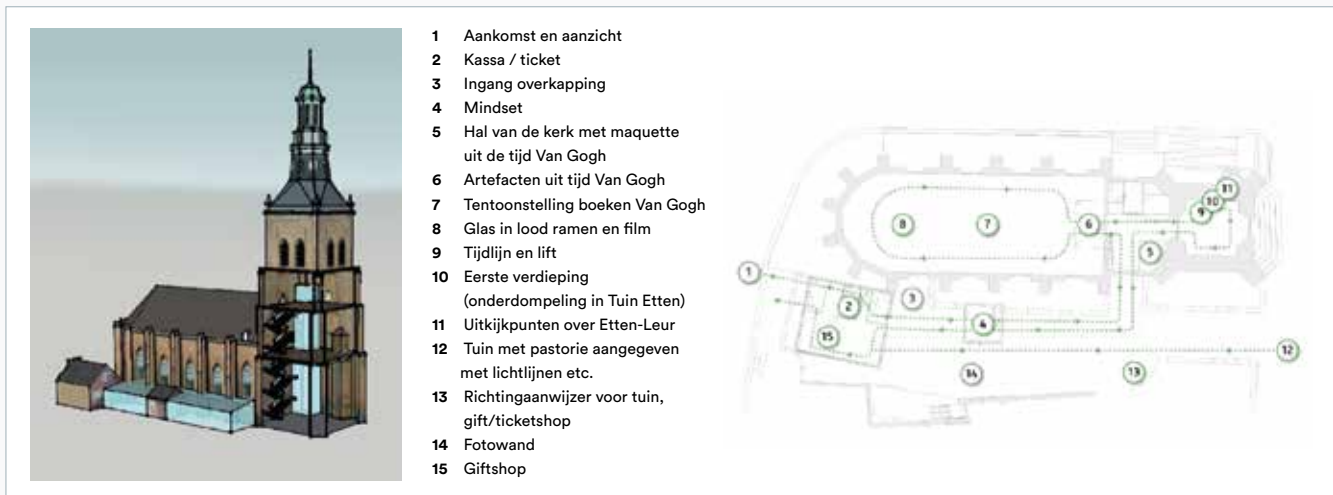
**1** Aankomst en aanzicht
**2** Kassa / ticket
**3** Ingang overkapping
**4** Mindset
**5** Hal van de kerk met maquette uit de tijd Van Gogh
**6** Artefacten uit tijd Van Gogh
**7** Tentoonstelling boeken Van Gogh
**8** Glas in lood ramen en film
**9** Tijdlijn en lift
**10** Eerste verdieping (onderdompeling in Tuin Etten)
**11** Uitkijkpunten over Etten-Leur
**12** Tuin met pastorie aangegeven met lichtlijnen etc.
**13** Richtingaanwijzer voor tuin, gift/ticketshop
**14** Fotowand
**15** Giftshop

8 7 6 11 10 9 5 1 3 2 15 4 12 14 13